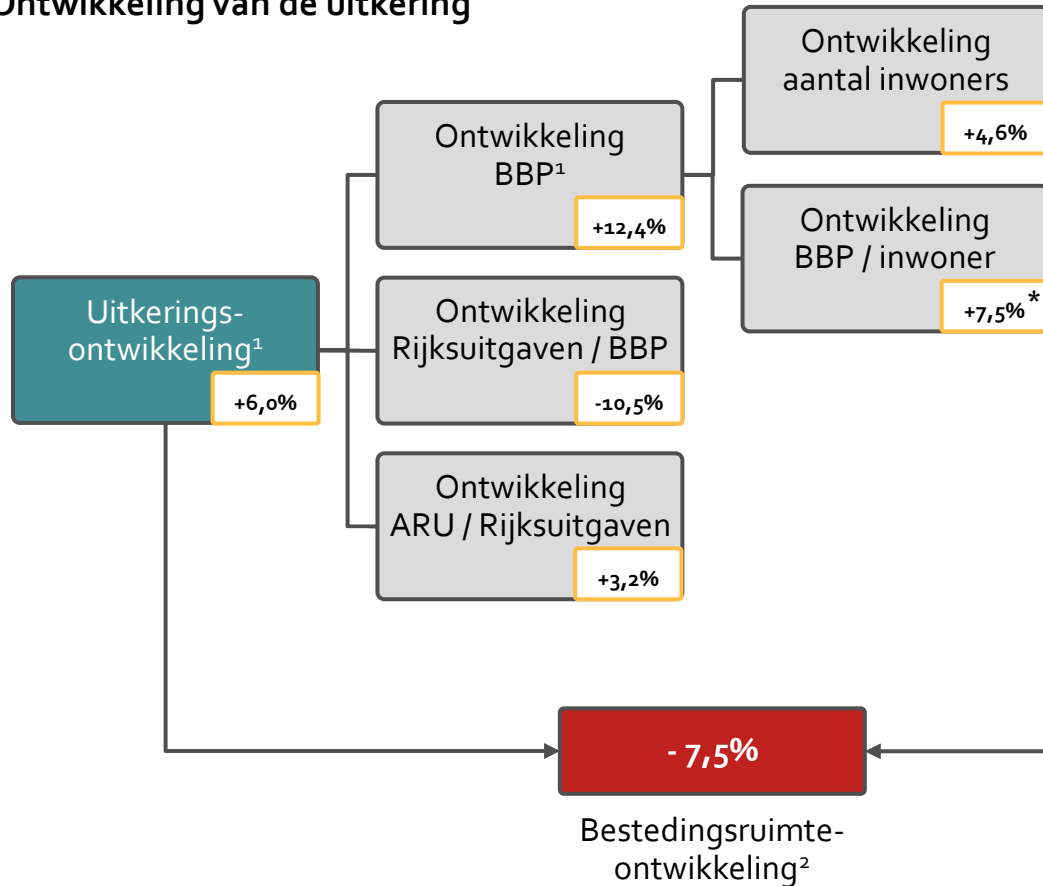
Ontwikkeling van de uitkering

Uitkeringsontwikkeling¹
+6,0%

Ontwikkeling BBP¹
+12,4%

Ontwikkeling Rijksuitgaven / BBP
-10,5%

Ontwikkeling ARU / Rijksuitgaven
+3,2%

Ontwikkeling aantal inwoners
+4,6%

Ontwikkeling BBP / inwoner
+7,5%*

- 7,5%

Bestedingsruimteontwikkeling²